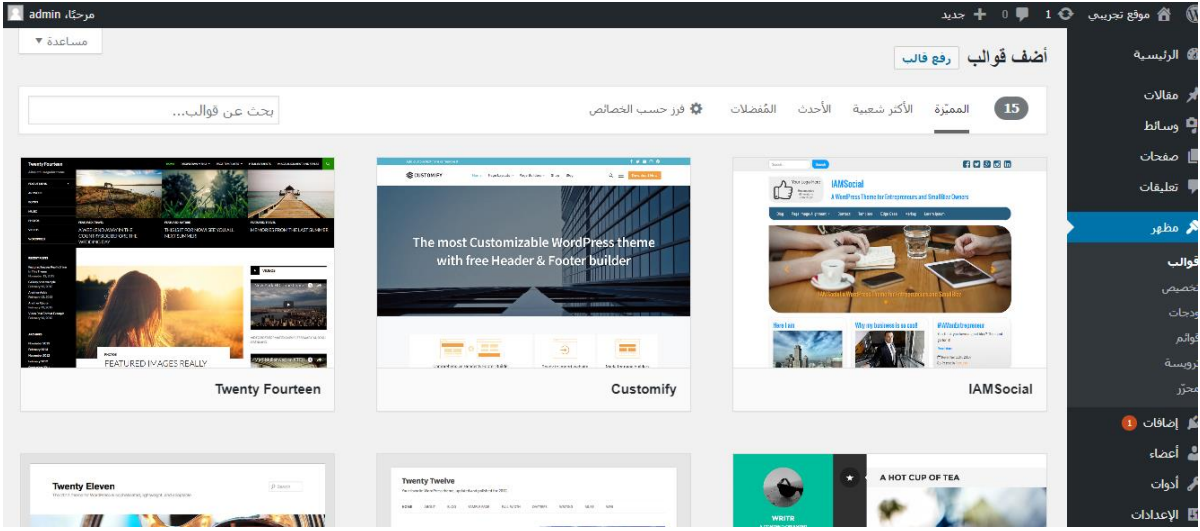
موقع تجريبي 1 0 جديد
مرحبًا، admin
مساعدة ▾
أضف قوالب رفع قالب
الرئيسية
مقالات
وسائط
صفحات
تعليقات
مظهر
قوالب
تخصيص
ودجات
قوائم
ترويسة
محرّر
إضافات 1
أعضاء
أدوات
الإعدادات
15 المميّزة الأكثر شعبية الأحدث المُفضلات فرز حسب الخصائص
بحث عن قوالب...
Twenty Fourteen
FEATURED IMAGES REALLY
The most Customizable WordPress theme with free Header & Footer builder
CUSTOMIFY
Customify
IAMSocial
A WordPress Theme for Entrepreneurs and Small Biz Owners
IAMSocial
Twenty Eleven
Twenty Twelve
A HOT CUP OF TEA
WRITE